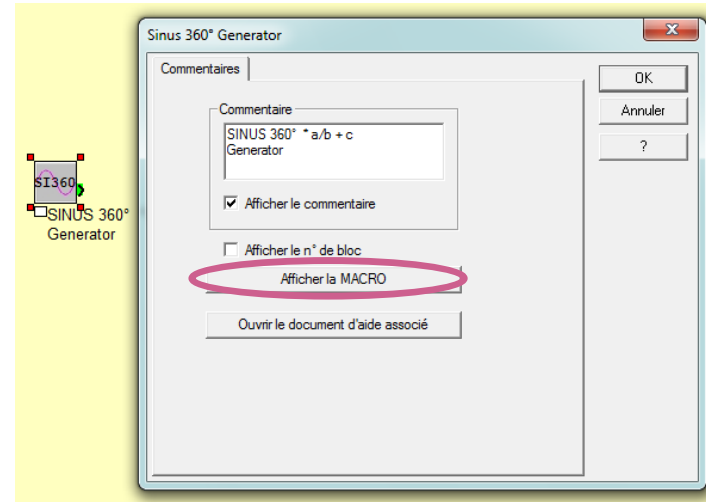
SI360

SINUS 360°
Generator

Sinus 360° Generator

Commentaires

Commentaire

SINUS 360° * a/b + c
Generator

Afficher le commentaire

Afficher le n° de bloc

Afficher la MACRO

Ouvrir le document d'aide associé

OK

Annuler

?